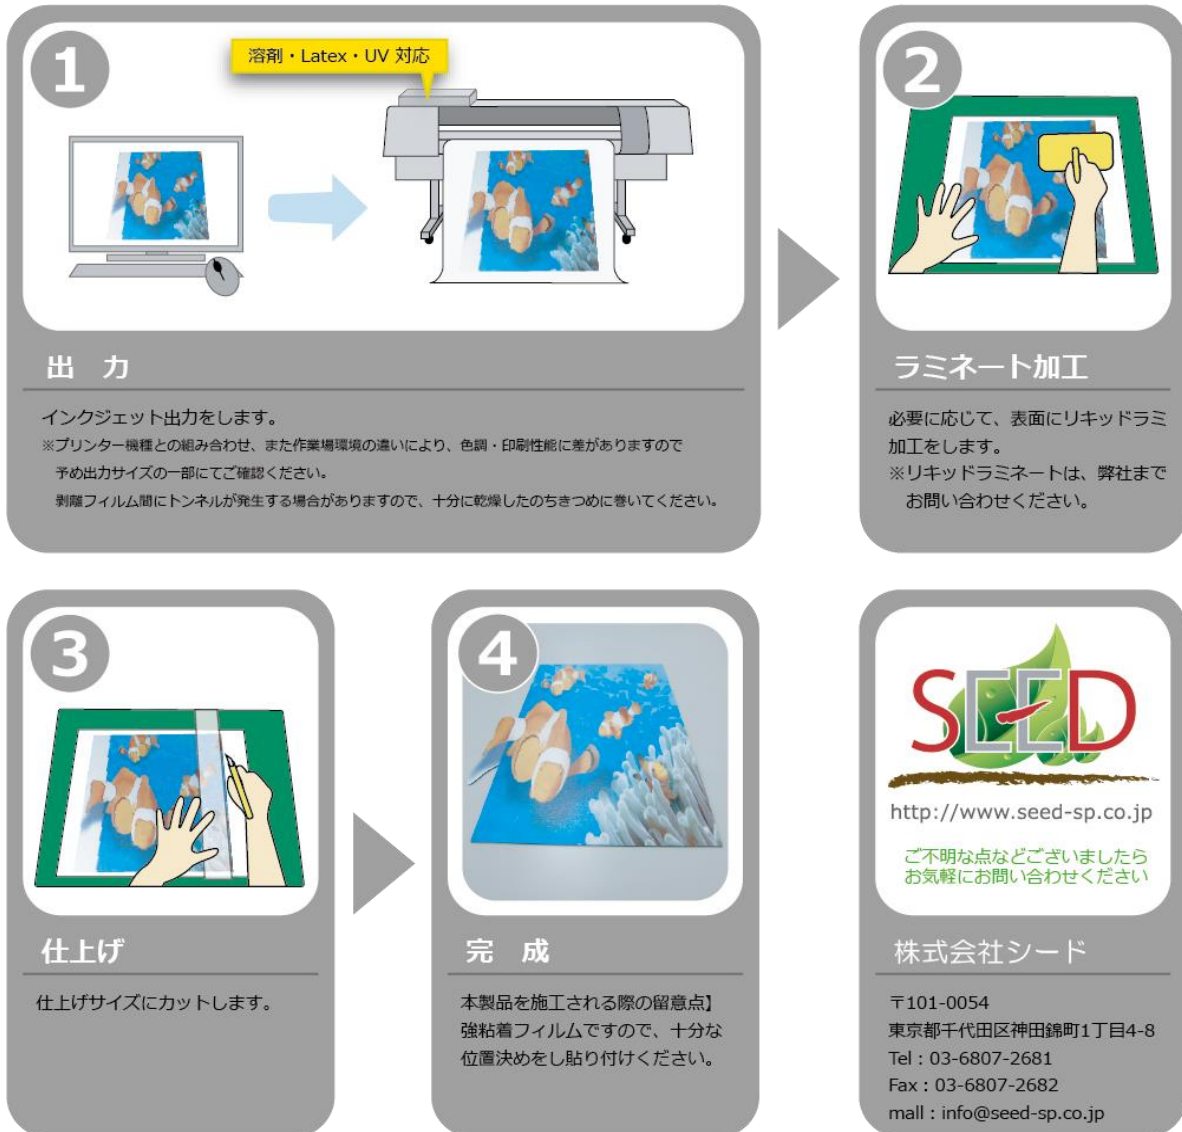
1

溶剤・Latex・UV 対応

出　力

インクジェット出力をします。
※プリンター機種との組み合わせ、また作業場環境の違いにより、色調・印刷性能に差がありますので
予め出力サイズの一部にてご確認ください。
剥離フィルム間にトンネルが発生する場合がありますので、十分に乾燥したのちきつめに巻いてください。

2

ラミネート加工

必要に応じて、表面にリキッドラミ加工をします。
※リキッドラミネートは、弊社までお問い合わせください。

3

仕上げ

仕上げサイズにカットします。

4

完　成

本製品を施工される際の留意点】
強粘着フィルムですので、十分な位置決めをし貼り付けください。

SEED

http://www.seed-sp.co.jp

ご不明な点などございましたら
お気軽にお問い合わせください

株式会社シード

〒101-0054
東京都千代田区神田錦町1丁目4-8
Tel：03-6807-2681
Fax：03-6807-2682
mall：info@seed-sp.co.jp